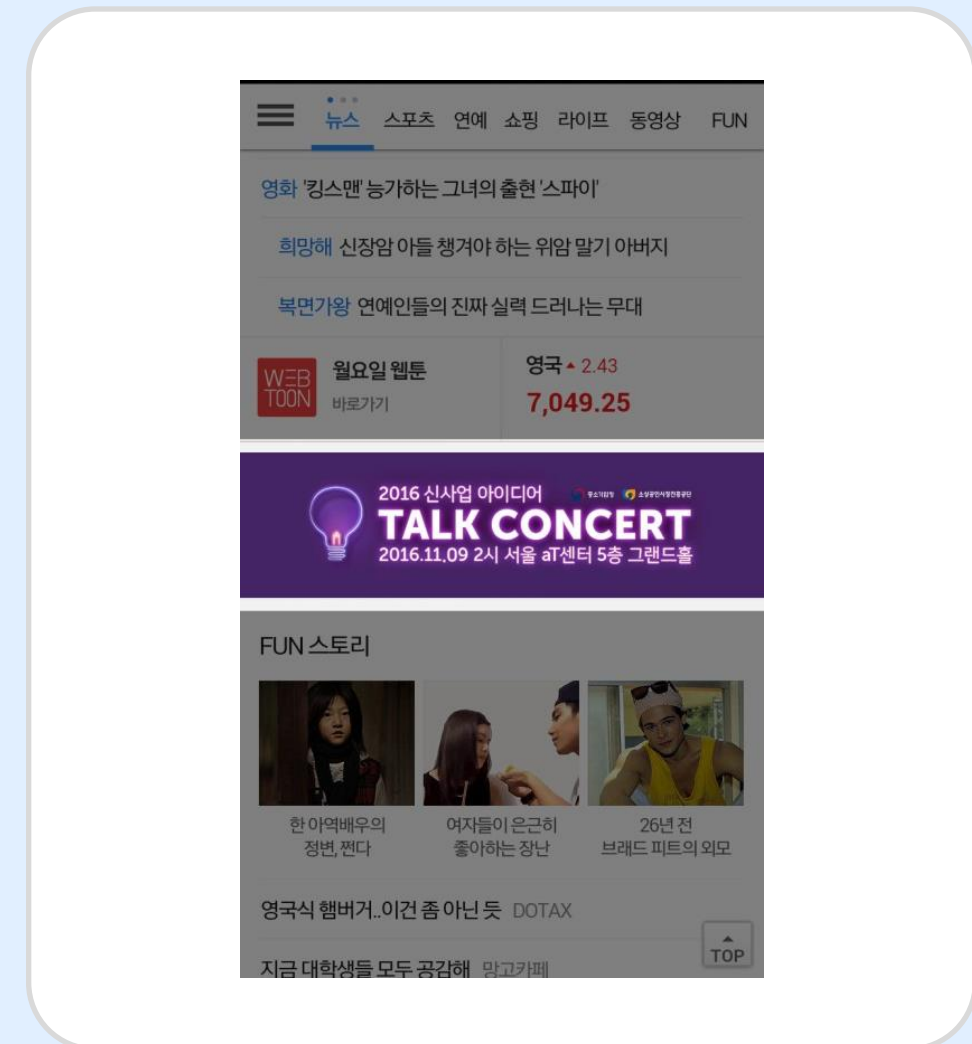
뉴스 스포츠 연예 쇼핑 라이프 동영상 FUN

영화 '킹스맨' 능가하는 그녀의 출현 '스파이'

희망해 신장암 아들 챙겨야 하는 위암 말기 아버지

복면가왕 연예인들의 진짜 실력 드러나는 무대

WEB TOON 월요일 웹툰 바로가기

영국 ▲ 2.43
7,049.25

2016 신사업 아이디어 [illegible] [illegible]
TALK CONCERT
2016.11.09 2시 서울 aT센터 5층 그랜드홀

FUN 스토리

한 아역배우의 정변, 쩐다

여자들이 은근히 좋아하는 장난

26년 전 브래드 피트의 외모

영국식 햄버거..이건 좀 아닌 듯 DOTAX

지금 대학생들 모두 공감해 망고카페

TOP